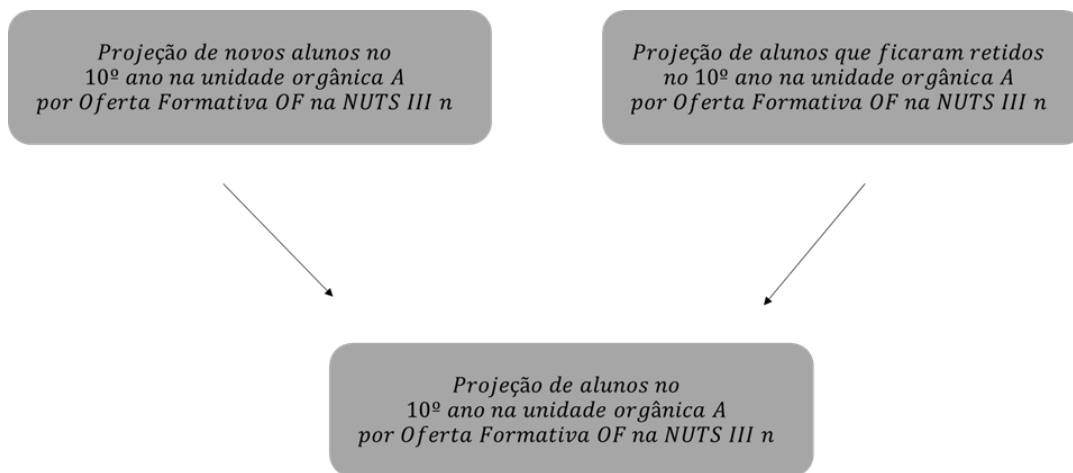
*Projeção de novos alunos no 10º ano na unidade orgânica A por Oferta Formativa OF na NUTS III n*

*Projeção de alunos que ficaram retidos no 10º ano na unidade orgânica A por Oferta Formativa OF na NUTS III n*

*Projeção de alunos no 10º ano na unidade orgânica A por Oferta Formativa OF na NUTS III n*